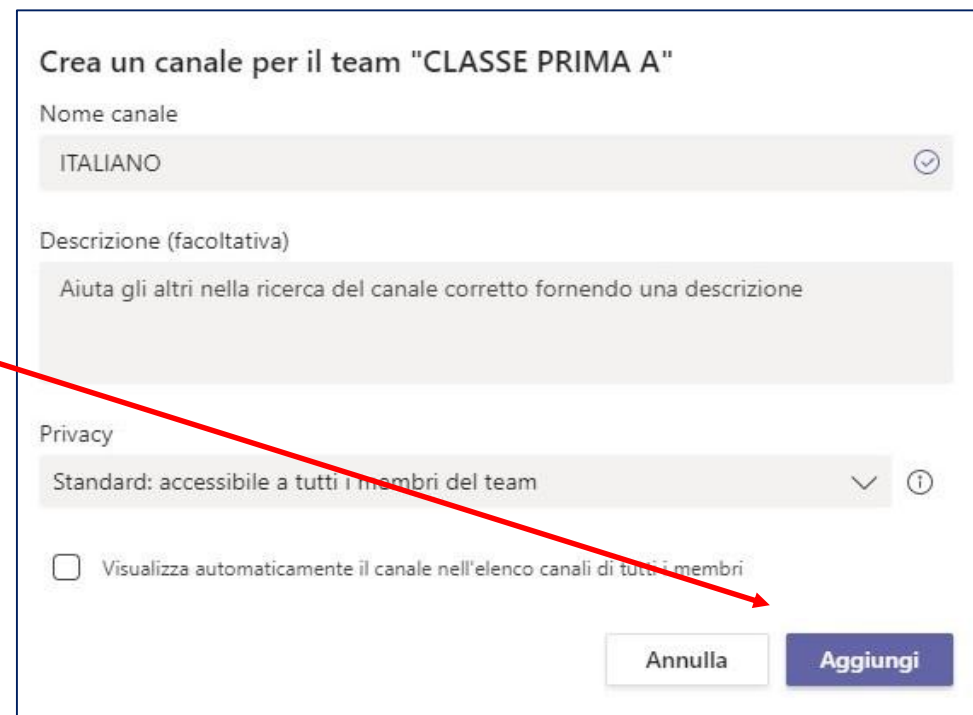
Crea un canale per il team "CLASSE PRIMA A"

Nome canale

ITALIANO

Descrizione (facoltativa)

Aiuta gli altri nella ricerca del canale corretto fornendo una descrizione

Privacy

Standard: accessibile a tutti i membri del team

Visualizza automaticamente il canale nell'elenco canali di tutti i membri

Annulla

Aggiungi